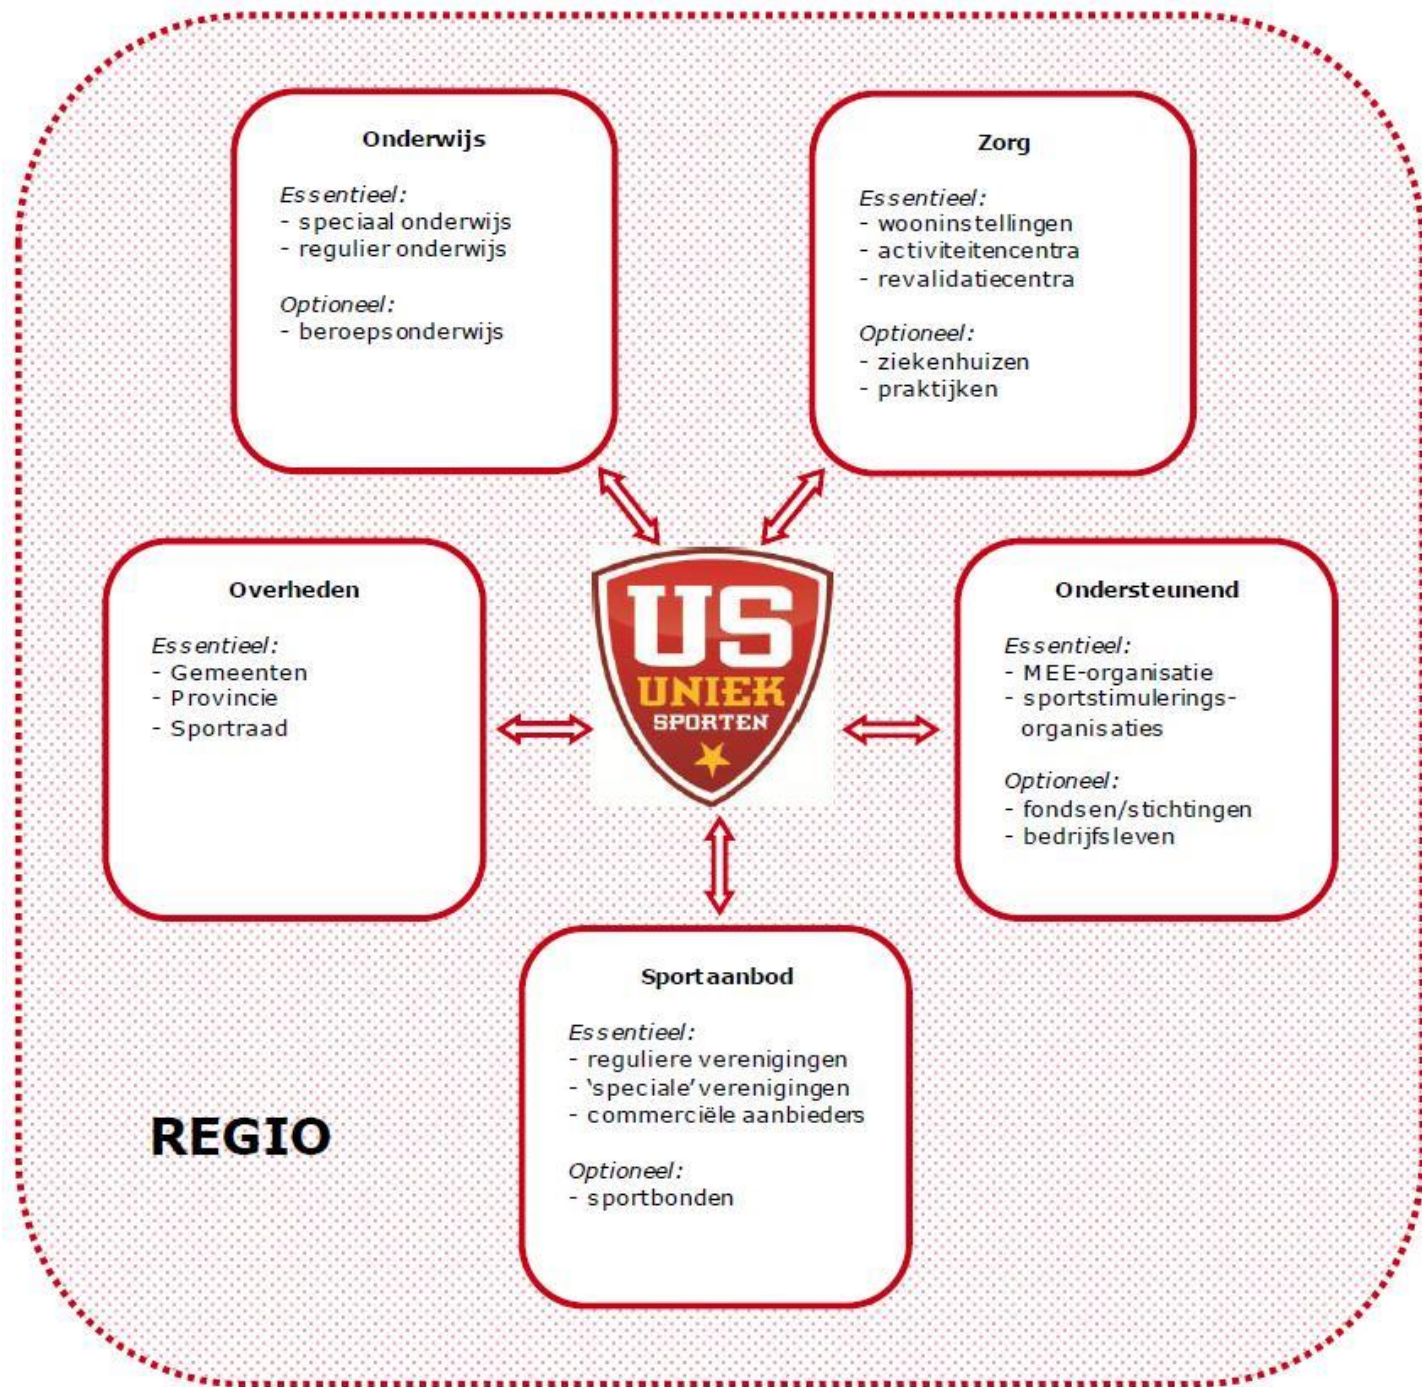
Onderwijs

Essentieel:
- speciaal onderwijs
- regulier onderwijs

Optioneel:
- beroepsonderwijs

Zorg

Essentieel:
- wooninstellingen
- activiteitencentra
- revalidatiecentra

Optioneel:
- ziekenhuizen
- praktijken

Overheden

Essentieel:
- Gemeenten
- Provincie
- Sportraad

US
UNIEK
SPORTEN

Ondersteunend

Essentieel:
- MEE-organisatie
- sportstimuleringsorganisaties

Optioneel:
- fondsen/stichtingen
- bedrijfsleven

Sportaanbod

Essentieel:
- reguliere verenigingen
- 'speciale' verenigingen
- commerciële aanbieders

Optioneel:
- sportbonden

REGIO